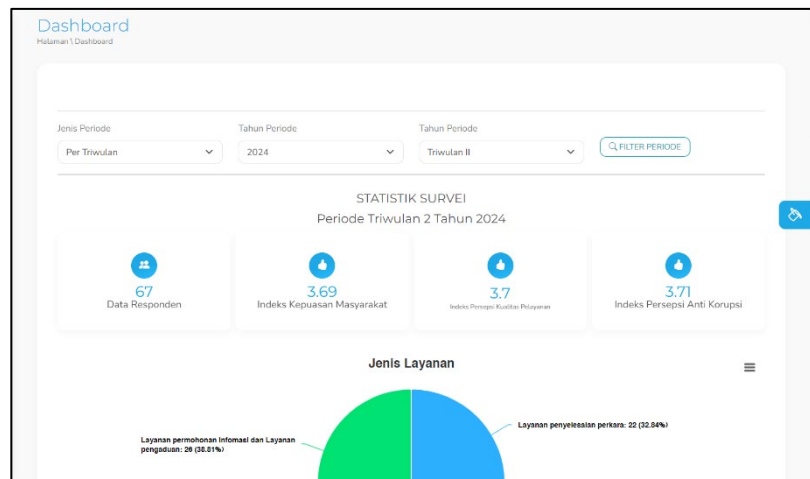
Dashboard
Halaman \ Dashboard

Jenis Periode
Per Triwulan

Tahun Periode
2024

Tahun Periode
Triwulan II

FILTER PERIODE

STATISTIK SURVEI
Periode Triwulan 2 Tahun 2024

67
Data Responden

3.69
Indeks Kepuasan Masyarakat

3.7
Indeks Persepsi Kualitas Pelayanan

3.71
Indeks Persepsi Anti Korupsi

Jenis Layanan

Layanan permohonan Infomasi dan Layanan pengaduan: 26 (38.81%)

Layanan penyelesaian perkara: 22 (32.84%)